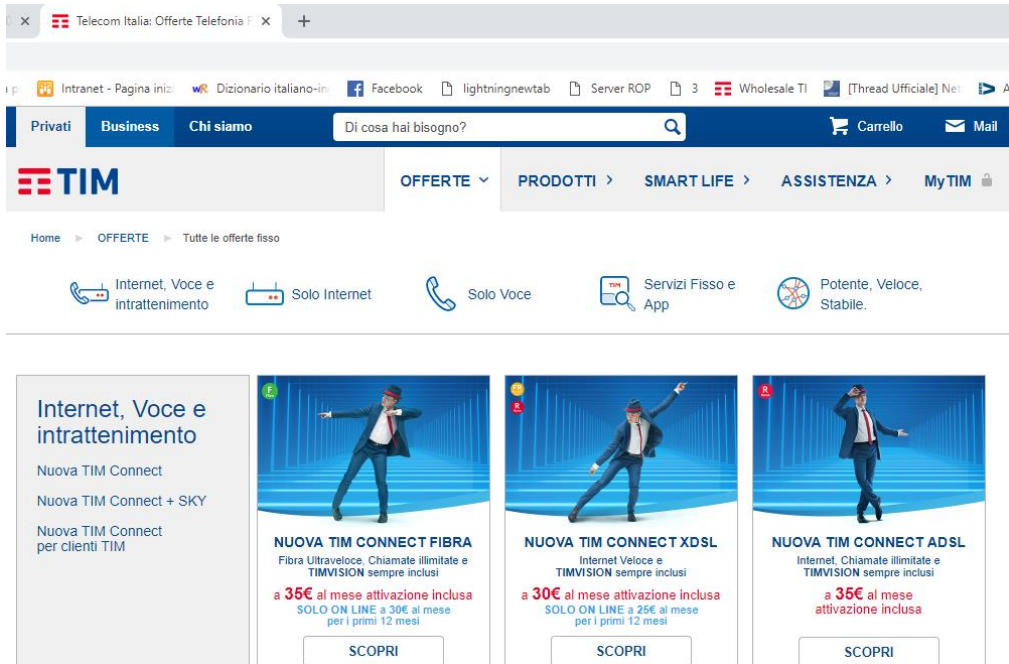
Telecom Italia: Offerte Telefonia F ×

Intranet - Pagina iniz   Dizionario italiano-in   Facebook   lightningnewtab   Server ROP   3   Wholesale TI   [Thread Ufficiale] Ne

Privati   Business   Chi siamo   Di cosa hai bisogno?   Carrello   Mail

TIM

OFFERTE   PRODOTTI >   SMART LIFE >   ASSISTENZA >   MyTIM

Home ► OFFERTE ► Tutte le offerte fisso

Internet, Voce e intrattenimento   Solo Internet   Solo Voce   Servizi Fisso e App   Potente, Veloce, Stabile.

Internet, Voce e intrattenimento

Nuova TIM Connect

Nuova TIM Connect + SKY

Nuova TIM Connect per clienti TIM

NUOVA TIM CONNECT FIBRA
Fibra Ultraveloce, Chiamate illimitate e TIMVISION sempre inclusi
a 35€ al mese attivazione inclusa
SOLO ON LINE a 30€ al mese per i primi 12 mesi
SCOPRI

NUOVA TIM CONNECT XDSL
Internet Veloce e TIMVISION sempre inclusi
a 30€ al mese attivazione inclusa
SOLO ON LINE a 25€ al mese per i primi 12 mesi
SCOPRI

NUOVA TIM CONNECT ADSL
Internet, Chiamate illimitate e TIMVISION sempre inclusi
a 35€ al mese attivazione inclusa
SCOPRI